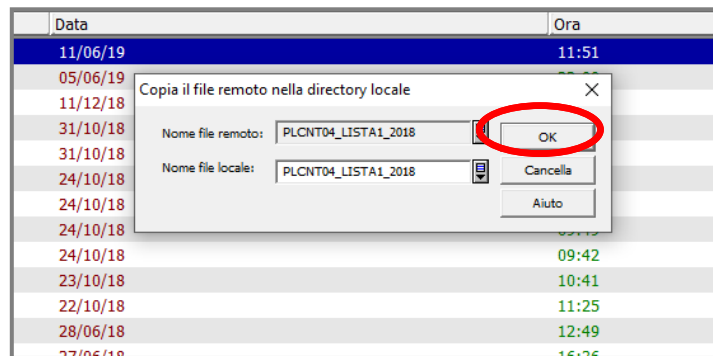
| Data | Ora |
|---|---|
| 11/06/19 | 11:51 |
| 05/06/19 | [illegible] |
| 11/12/18 | |
| 31/10/18 | |
| 31/10/18 | |
| 24/10/18 | |
| 24/10/18 | |
| 24/10/18 | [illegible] |
| 24/10/18 | 09:42 |
| 23/10/18 | 10:41 |
| 22/10/18 | 11:25 |
| 28/06/18 | 12:49 |
| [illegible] | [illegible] |

Copia il file remoto nella directory locale

×

Nome file remoto: PLCNT04_LISTA1_2018

Nome file locale: PLCNT04_LISTA1_2018

OK

Cancella

Aiuto